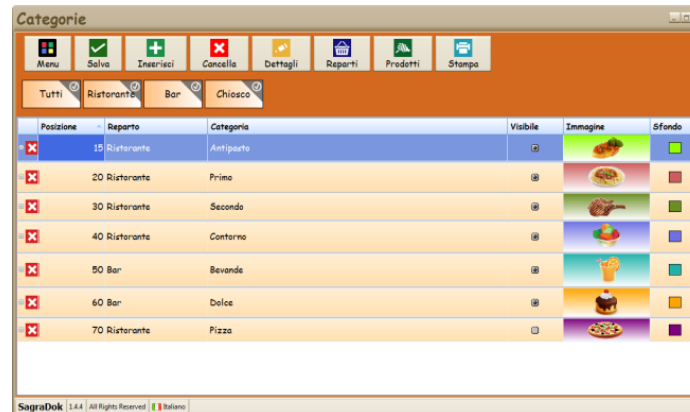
Categorie

Menu | Salva | Inserisci | Cancella | Dettagli | Reparti | Prodotti | Stampa

Tutti | Ristorante | Bar | Chiosco

| Posizione | Reparto | Categoria | Visibile | Immagine | Sfondo |
|---|---|---|---|---|---|
| 15 | Ristorante | Antipasto | | | |
| 20 | Ristorante | Primo | | | |
| 30 | Ristorante | Secondo | | | |
| 40 | Ristorante | Contorno | | | |
| 50 | Bar | Bevande | | | |
| 60 | Bar | Dolce | | | |
| 70 | Ristorante | Pizza | | | |

SagraDok | 1.4.4 | All Rights Reserved | Italiano